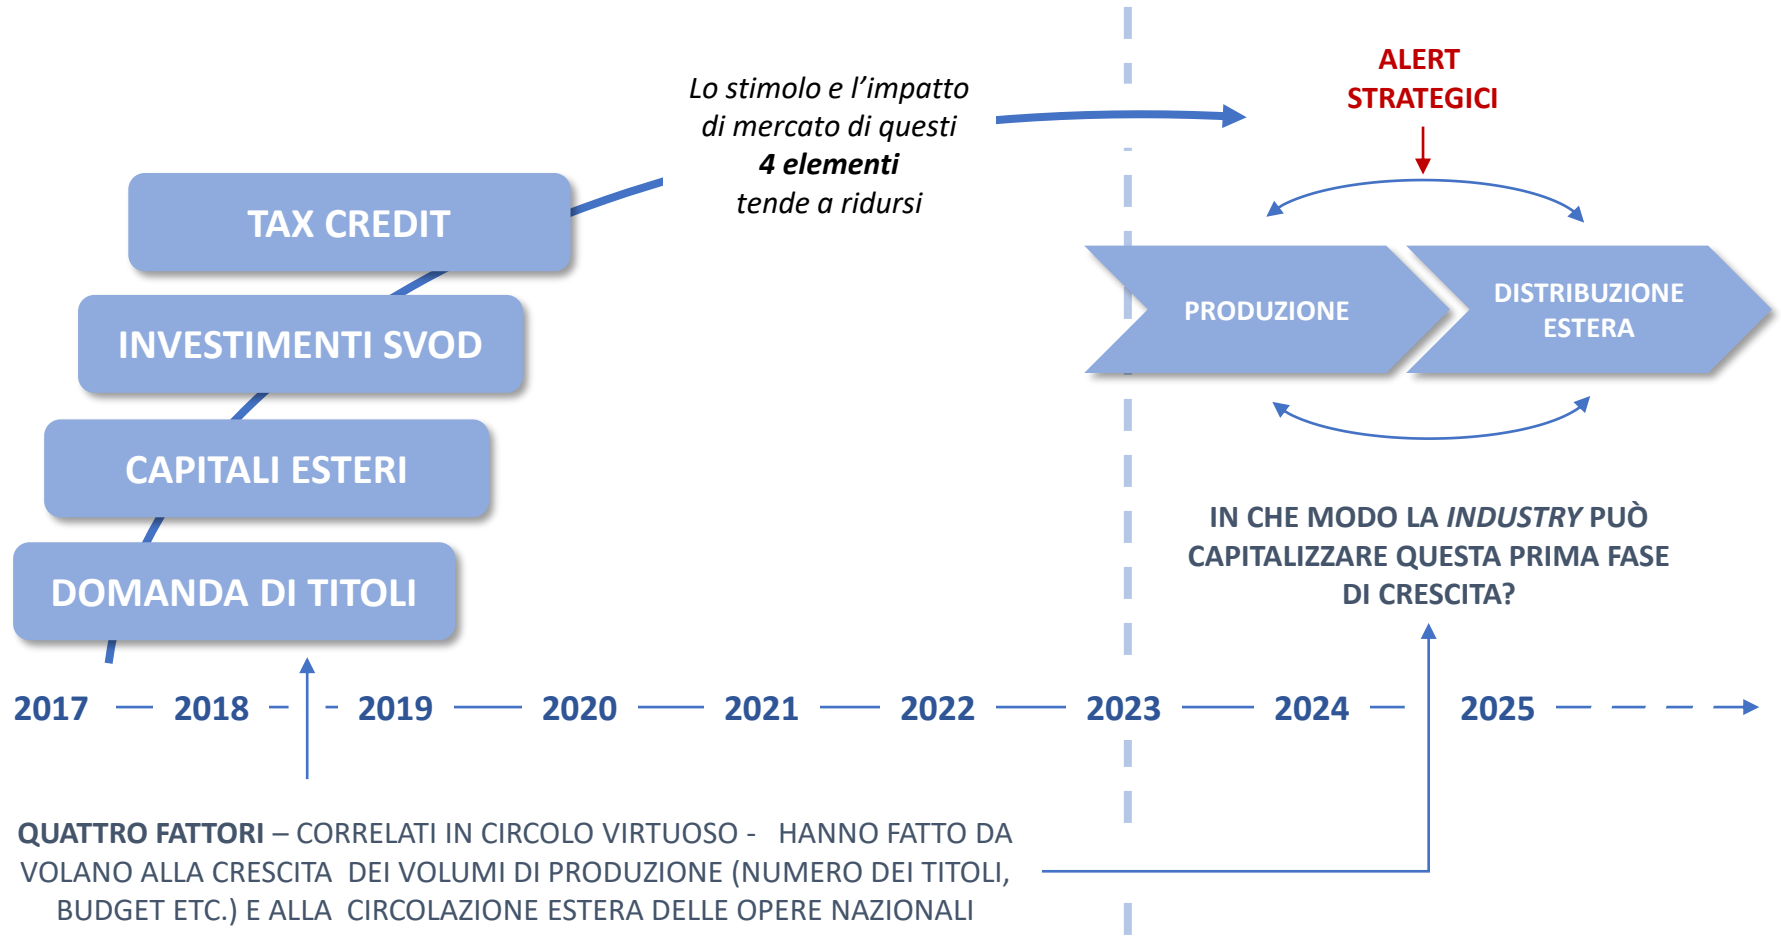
Lo stimolo e l'impatto di mercato di questi **4 elementi** tende a ridursi

ALERT STRATEGICI

TAX CREDIT

INVESTIMENTI SVOD

CAPITALI ESTERI

DOMANDA DI TITOLI

PRODUZIONE

DISTRIBUZIONE ESTERA

IN CHE MODO LA *INDUSTRY* PUÒ CAPITALIZZARE QUESTA PRIMA FASE DI CRESCITA?

2017 2018 2019 2020 2021 2022 2023 2024 2025

**QUATTRO FATTORI** – CORRELATI IN CIRCOLO VIRTUOSO - HANNO FATTO DA VOLANO ALLA CRESCITA DEI VOLUMI DI PRODUZIONE (NUMERO DEI TITOLI, BUDGET ETC.) E ALLA CIRCOLAZIONE ESTERA DELLE OPERE NAZIONALI